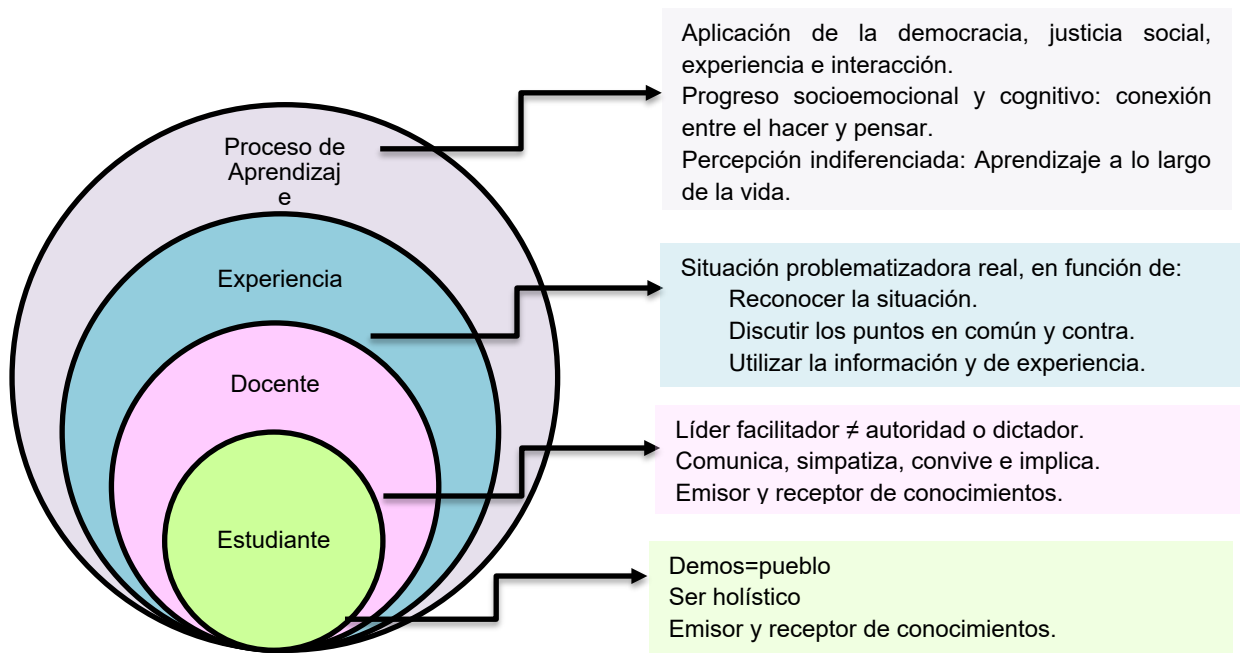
Proceso de Aprendizaj e

Experiencia

Docente

Estudiante

Aplicación de la democracia, justicia social, experiencia e interacción.
Progreso socioemocional y cognitivo: conexión entre el hacer y pensar.
Percepción indiferenciada: Aprendizaje a lo largo de la vida.

Situación problematizadora real, en función de:
Reconocer la situación.
Discutir los puntos en común y contra.
Utilizar la información y de experiencia.

Líder facilitador ≠ autoridad o dictador.
Comunica, simpatiza, convive e implica.
Emisor y receptor de conocimientos.

Demos=pueblo
Ser holístico
Emisor y receptor de conocimientos.